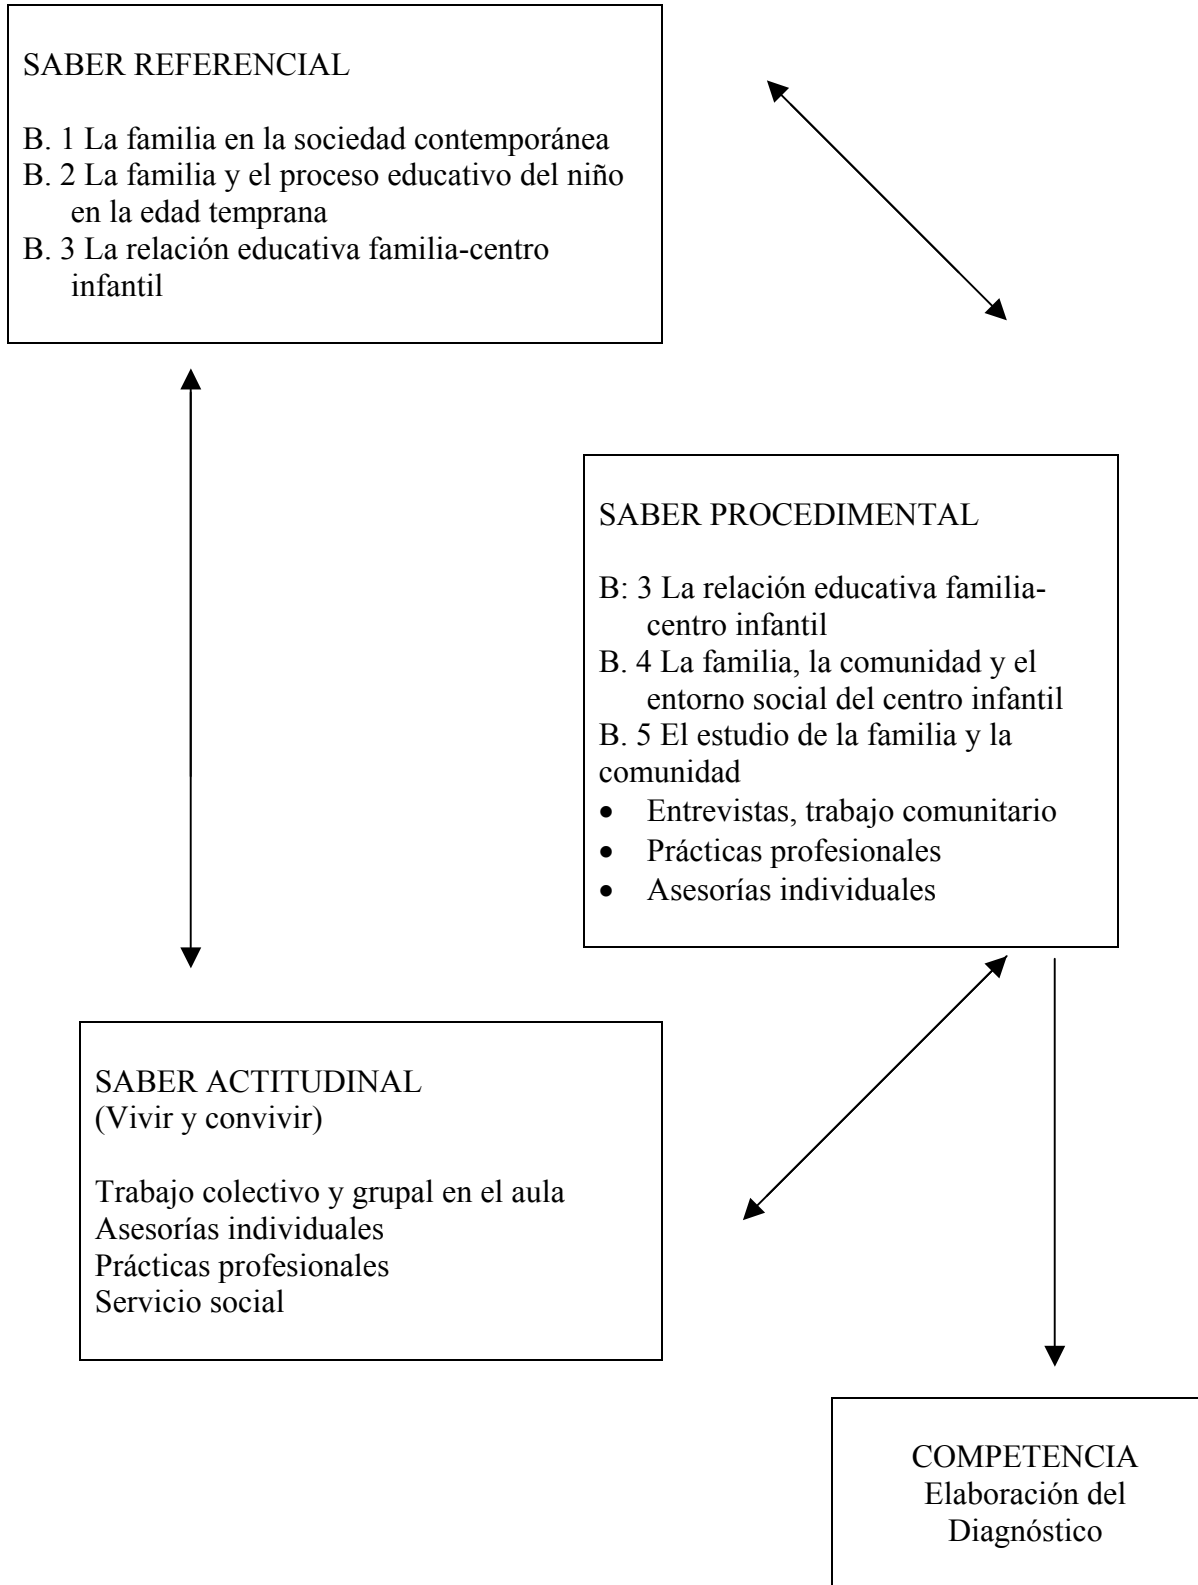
SABER REFERENCIAL

B. 1 La familia en la sociedad contemporánea
B. 2 La familia y el proceso educativo del niño en la edad temprana
B. 3 La relación educativa familia-centro infantil

SABER PROCEDIMENTAL

B: 3 La relación educativa familia-centro infantil
B. 4 La familia, la comunidad y el entorno social del centro infantil
B. 5 El estudio de la familia y la comunidad
• Entrevistas, trabajo comunitario
• Prácticas profesionales
• Asesorías individuales

SABER ACTITUDINAL
(Vivir y convivir)

Trabajo colectivo y grupal en el aula
Asesorías individuales
Prácticas profesionales
Servicio social

COMPETENCIA
Elaboración del Diagnóstico